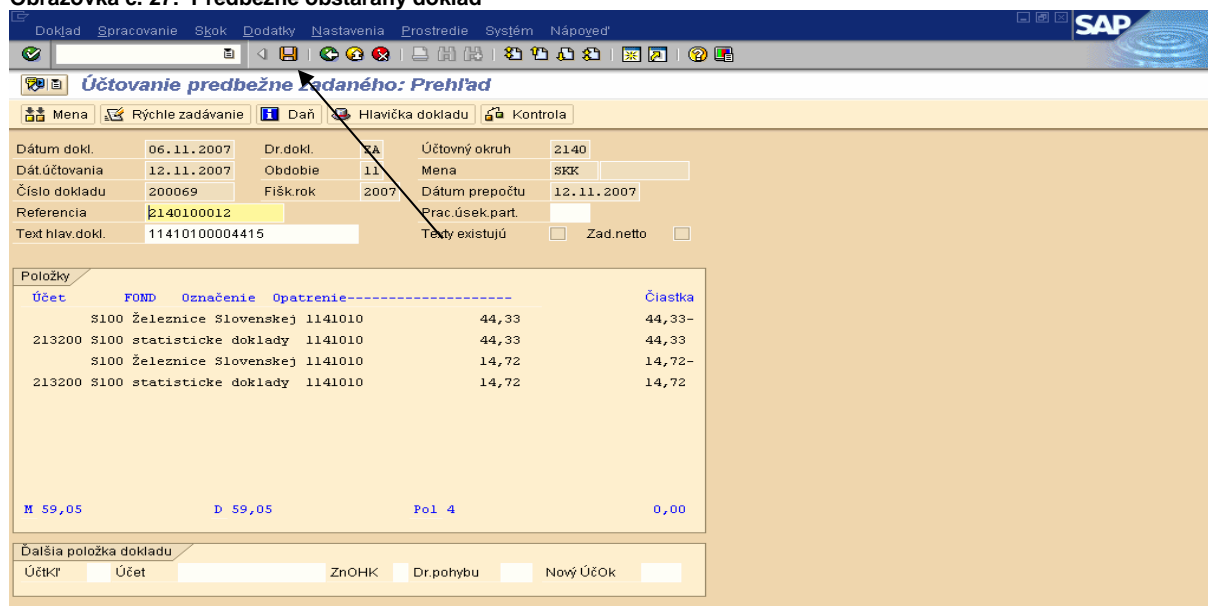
Obrazovka č. 27: Predbežne obstaraný doklad

Doklad Spracovanie Skok Dodatky Nastavenia Prostredie Systém Nápoveď

SAP

Účtovanie predbežne zadaného: Prehľad

Mena Rýchle zadávanie Daň Hlavička dokladu Kontrola

Dátum dokl. 06.11.2007 Dr.dokl. ZA Účtovný okruh 2140
Dát.účtovania 12.11.2007 Obdobie 11 Mena SKK
Číslo dokladu 200069 Fišk.rok 2007 Dátum prepočtu 12.11.2007
Referencia 2140100012 Prac.úsek.part.
Text hlav.dokl. 11410100004415 Texty existujú Zad.netto

Položky

| Účet | FOND | Označenie | Opatrenie-------------------- | | Čiastka |
|---|---|---|---|---|---|
| | S100 | Železnice Slovenskej | 1141010 | 44,33 | 44,33- |
| 213200 | S100 | statisticke doklady | 1141010 | 44,33 | 44,33 |
| | S100 | Železnice Slovenskej | 1141010 | 14,72 | 14,72- |
| 213200 | S100 | statisticke doklady | 1141010 | 14,72 | 14,72 |

M 59,05 D 59,05 Pol 4 0,00

Ďalšia položka dokladu

ÚčtKľ Účet ZnOHK Dr.pohybu Nový ÚčOk